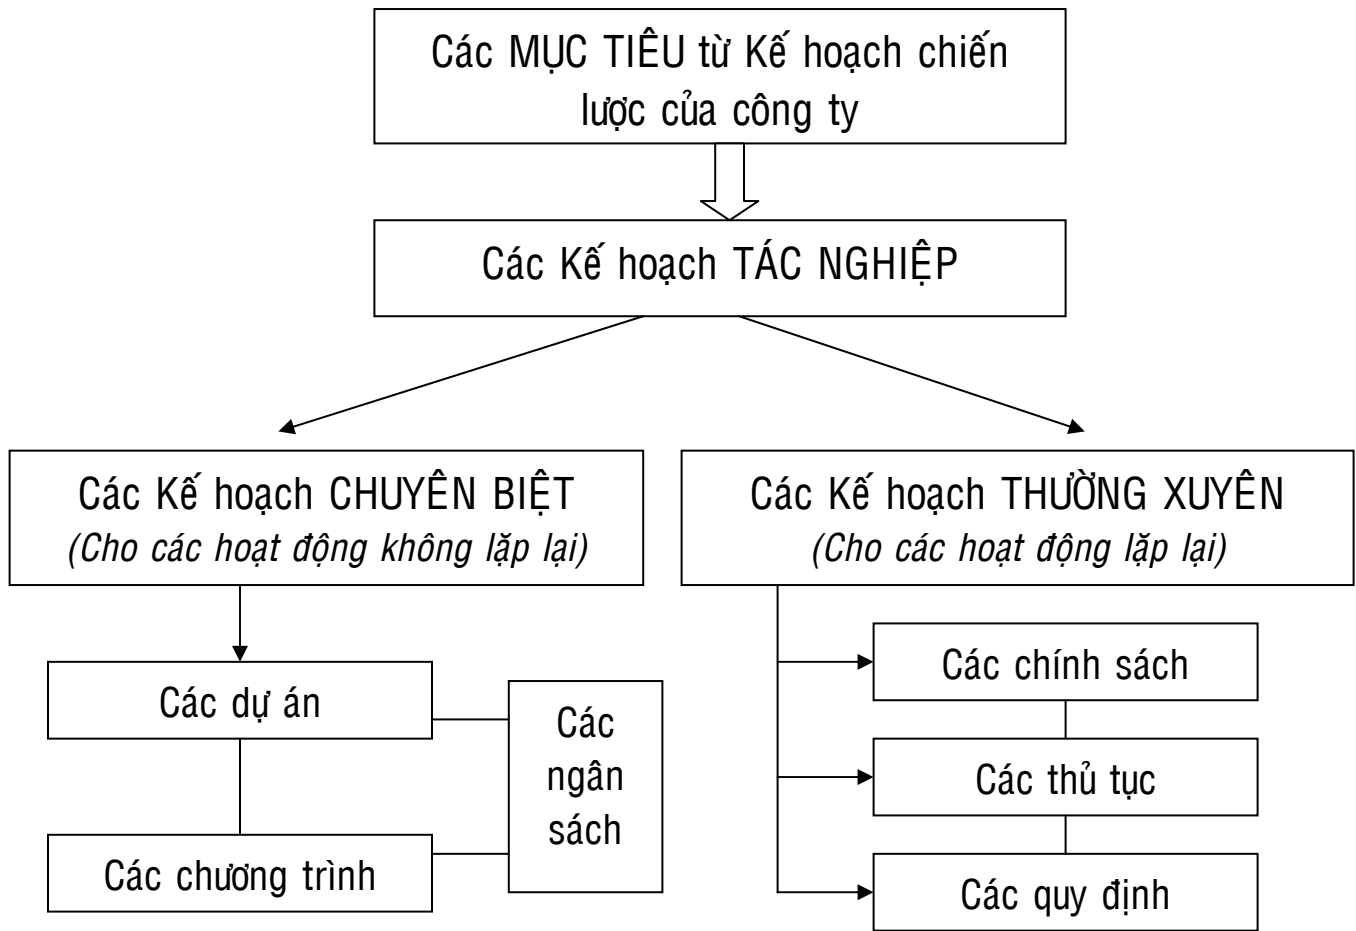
Các MỤC TIÊU từ Kế hoạch chiến lược của công ty

Các Kế hoạch TÁC NGHIỆP

Các Kế hoạch CHUYÊN BIỆT
*(Cho các hoạt động không lặp lại)*

Các Kế hoạch THƯỜNG XUYÊN
*(Cho các hoạt động lặp lại)*

Các dự án

Các chương trình

Các ngân sách

Các chính sách

Các thủ tục

Các quy định